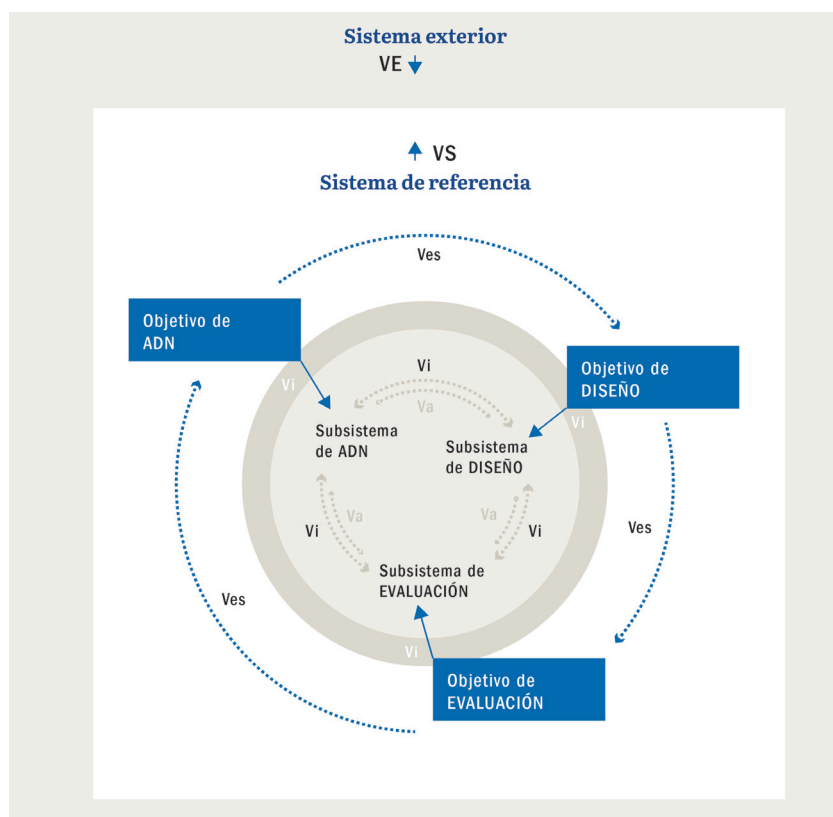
Sistema exterior

VE

VS

Sistema de referencia

Ves

Objetivo de ADN

Objetivo de DISEÑO

Vi

Vi

Va

Vi

Subsistema de ADN

Subsistema de DISEÑO

Va

Va

Vi

Vi

Ves

Subsistema de EVALUACIÓN

Ves

Vi

Objetivo de EVALUACIÓN